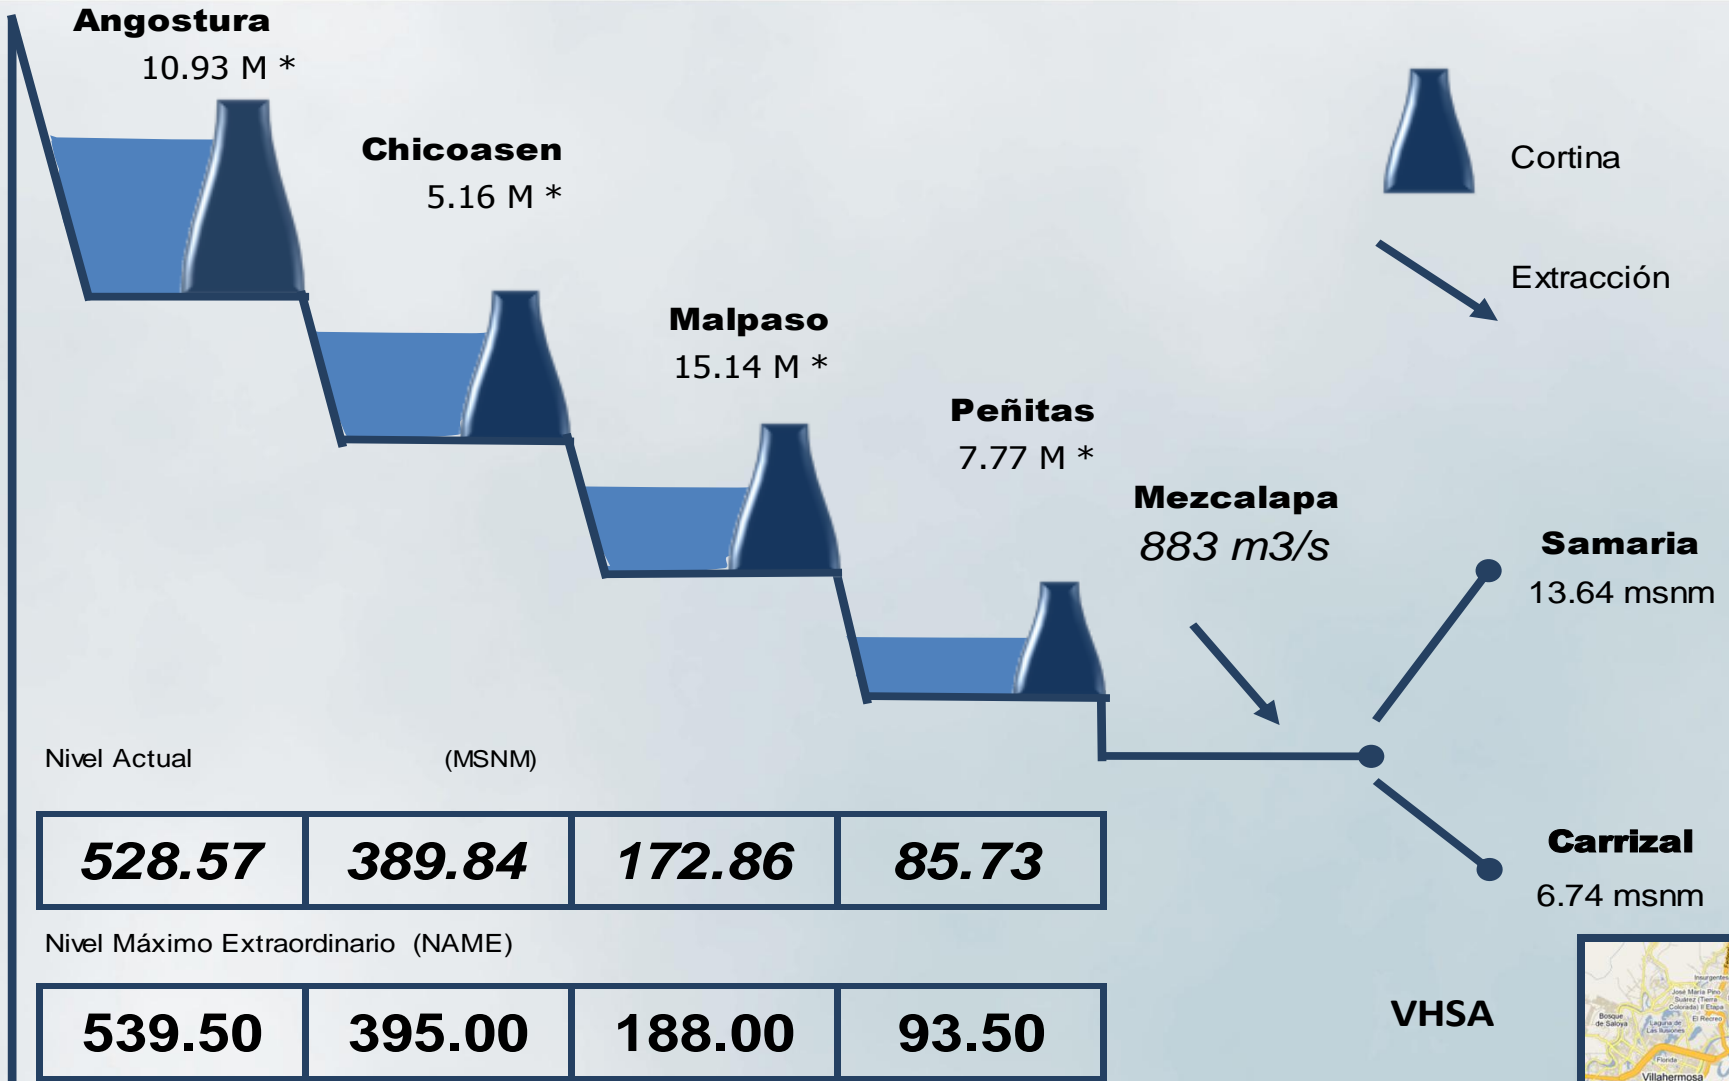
Angostura
10.93 M *

Chicoasen
5.16 M *

Malpaso
15.14 M *

Peñitas
7.77 M *

Mezcalapa
883 m3/s

Cortina

Extracción

Samaria
13.64 msnm

Carrizal
6.74 msnm

Nivel Actual (MSNM)

| 528.57 | 389.84 | 172.86 | 85.73 |
|---|---|---|---|

Nivel Máximo Extraordinario (NAME)

| 539.50 | 395.00 | 188.00 | 93.50 |
|---|---|---|---|

VHSA

Insurgentes
José María Pino Suárez (Tierra Colorada) II Etapa
El Recreo
Bosque de Saloya
Laguna de Las Ilusiones
Florida
Villahermosa